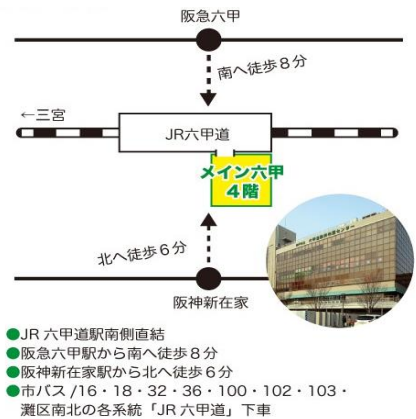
阪急六甲

南へ徒歩８分

←三宮

JR六甲道

メイン六甲
4階

北へ徒歩６分

阪神新在家

●JR 六甲道駅南側直結
●阪急六甲駅から南へ徒歩８分
●阪神新在家駅から北へ徒歩６分
●市バス /16・18・32・36・100・102・103・灘区南北の各系統「JR 六甲道」下車